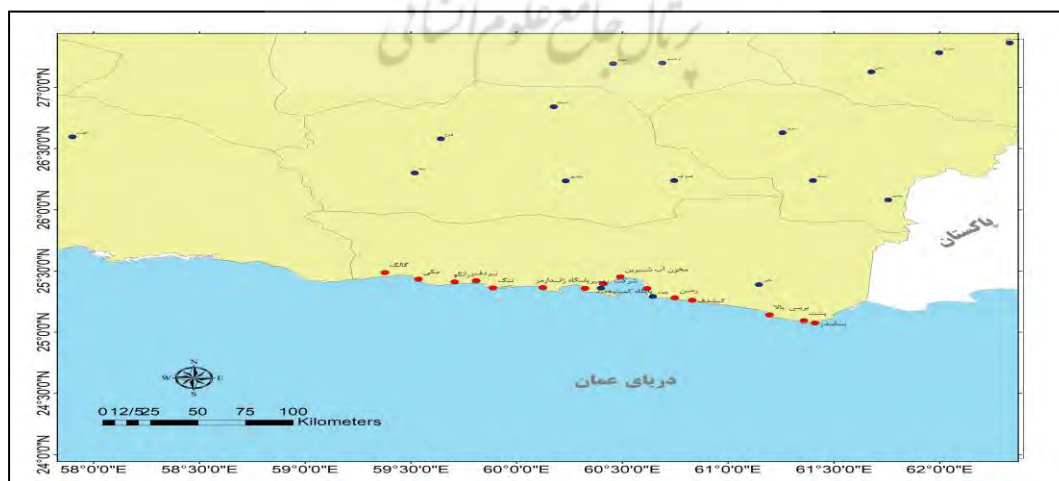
پرتال جامع علوم انسانی

27°0'0"N
26°30'0"N
26°0'0"N
25°30'0"N
25°0'0"N
24°30'0"N
24°0'0"N

پاکستان

کلاگ
مکی
تیردف
درانگو
تنگ
راندامر
آبرسان
چابهار
مخزن آب شیرین
رمین
کنارک
بریس
بالا
پشت
بندر

دریای عمان

N
W E
S

0 12/5 25 50 75 100
Kilometers

58°0'0"E 58°30'0"E 59°0'0"E 59°30'0"E 60°0'0"E 60°30'0"E 61°0'0"E 61°30'0"E 62°0'0"E